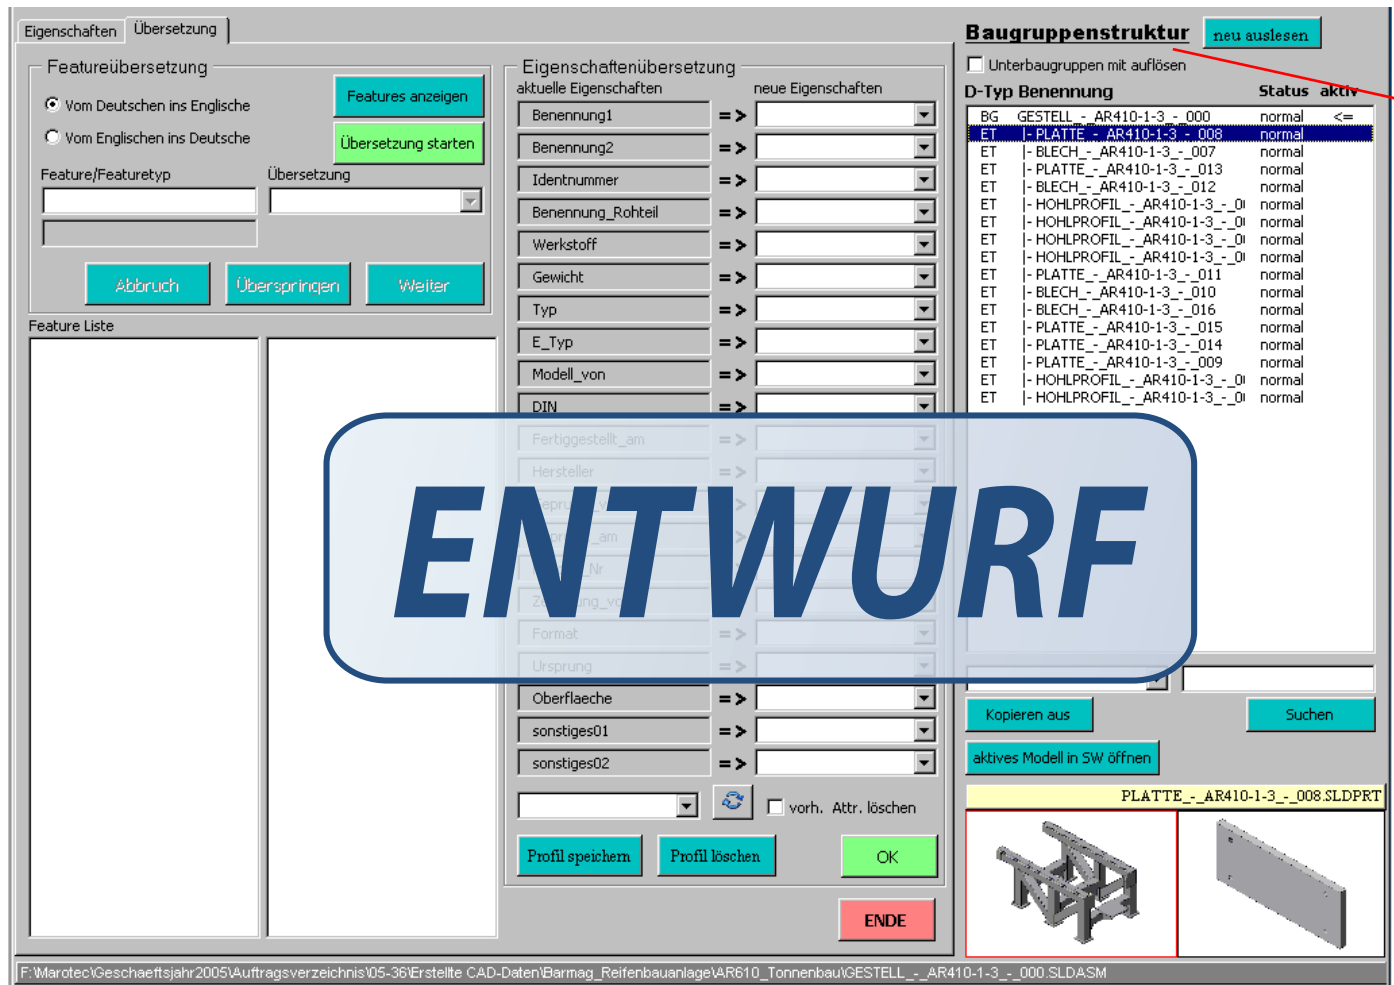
Eigenschaften | Übersetzung

Featureübersetzung

Vom Deutschen ins Englische

Vom Englischen ins Deutsche

Features anzeigen

Übersetzung starten

Feature/Featuretyp

Übersetzung

Abbruch

Überspringen

Weiter

Feature Liste

Eigenschaftenübersetzung

aktuelle Eigenschaften

neue Eigenschaften

Benennung1 =>

Benennung2 =>

Identnummer =>

Benennung_Rohteil =>

Werkstoff =>

Gewicht =>

Typ =>

E_Typ =>

Modell_von =>

DIN =>

Fertiggestellt_am =>

Hersteller =>

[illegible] =>

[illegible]_am =>

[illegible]_Nr =>

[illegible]ung_vo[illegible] =>

Format =>

Ursprung =>

Oberflaeche =>

sonstiges01 =>

sonstiges02 =>

vorh. Attr. löschen

Profil speichern

Profil löschen

OK

ENDE

ENTWURF

Baugruppenstruktur

neu auslesen

Unterbaugruppen mit auflösen

| D-Typ | Benennung | Status | aktiv |
|---|---|---|---|
| BG | GESTELL_-_AR410-1-3_-_000 | normal | <= |
| ET | \|- PLATTE_-_AR410-1-3_-_008 | normal | |
| ET | \|- BLECH_-_AR410-1-3_-_007 | normal | |
| ET | \|- PLATTE_-_AR410-1-3_-_013 | normal | |
| ET | \|- BLECH_-_AR410-1-3_-_012 | normal | |
| ET | \|- HOHLPROFIL_-_AR410-1-3_-_0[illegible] | normal | |
| ET | \|- HOHLPROFIL_-_AR410-1-3_-_0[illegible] | normal | |
| ET | \|- HOHLPROFIL_-_AR410-1-3_-_0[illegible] | normal | |
| ET | \|- HOHLPROFIL_-_AR410-1-3_-_0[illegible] | normal | |
| ET | \|- PLATTE_-_AR410-1-3_-_011 | normal | |
| ET | \|- BLECH_-_AR410-1-3_-_010 | normal | |
| ET | \|- BLECH_-_AR410-1-3_-_016 | normal | |
| ET | \|- PLATTE_-_AR410-1-3_-_015 | normal | |
| ET | \|- PLATTE_-_AR410-1-3_-_014 | normal | |
| ET | \|- PLATTE_-_AR410-1-3_-_009 | normal | |
| ET | \|- HOHLPROFIL_-_AR410-1-3_-_0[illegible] | normal | |
| ET | \|- HOHLPROFIL_-_AR410-1-3_-_0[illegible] | normal | |

Kopieren aus

Suchen

aktives Modell in SW öffnen

PLATTE_-_AR410-1-3_-_008.SLDPRT

F:\Marotec\Geschaeftsjahr2005\Auftragsverzeichnis\05-36\Erstellte CAD-Daten\Barmag_Reifenbauanlage\AR610_Tonnenbau\GESTELL_-_AR410-1-3_-_000.SLDASM